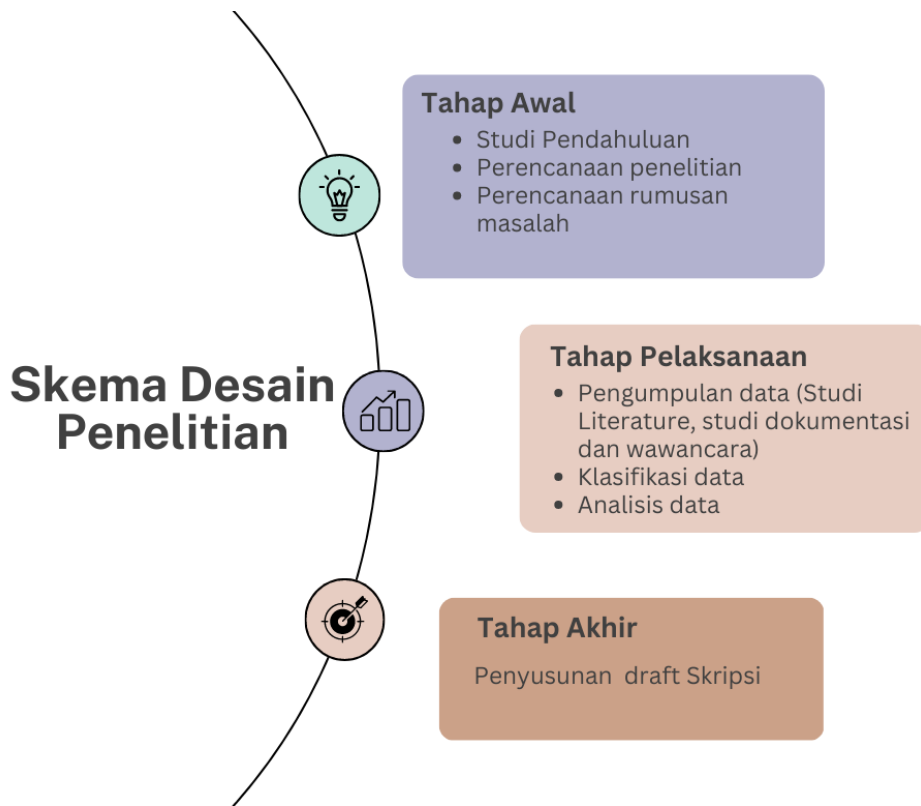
Skema Desain Penelitian

Tahap Awal
- Studi Pendahuluan
- Perencanaan penelitian
- Perencanaan rumusan masalah

Tahap Pelaksanaan
- Pengumpulan data (Studi Literature, studi dokumentasi dan wawancara)
- Klasifikasi data
- Analisis data

Tahap Akhir
Penyusunan draft Skripsi